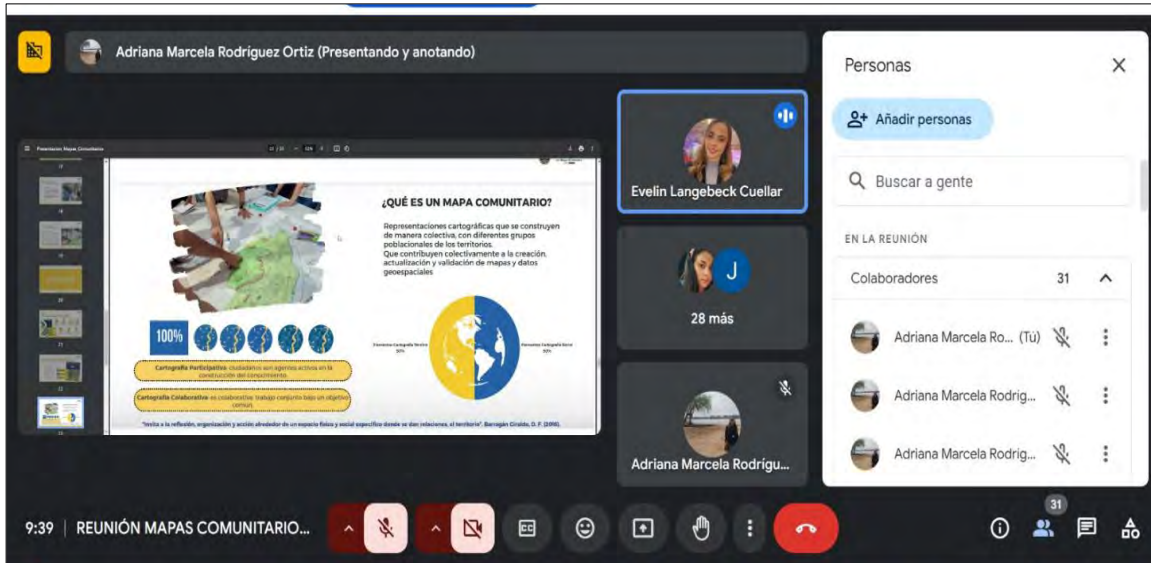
Adriana Marcela Rodriguez Ortiz (Presentando y anotando)

Presentación Mapas Comunitarios

¿QUÉ ES UN MAPA COMUNITARIO?

Representaciones cartográficas que se construyen de manera colectiva, con diferentes grupos poblacionales de los territorios.
Que contribuyen colectivamente a la creación, actualización y validación de mapas y datos geoespaciales

100%

Cartografía Participativa: ciudadanos son agentes activos en la construcción del conocimiento.

Cartografía Colaborativa: es colaborativo trabajo conjunto bajo un objetivo común.

Porcentaje Cartografía Técnica 50%

Porcentaje Cartografía Social 50%

"Invita a la reflexión, organización y acción alrededor de un espacio físico y social específico donde se dan relaciones, el territorio". Barragán Giraldo, D.F. (2016).

Evelin Langebeck Cuellar

J

28 más

Adriana Marcela Rodrígu...

Personas

Añadir personas

Buscar a gente

EN LA REUNIÓN

Colaboradores 31

Adriana Marcela Ro... (Tú)

Adriana Marcela Rodrig...

Adriana Marcela Rodrig...

9:39 | REUNIÓN MAPAS COMUNITARIO...

31